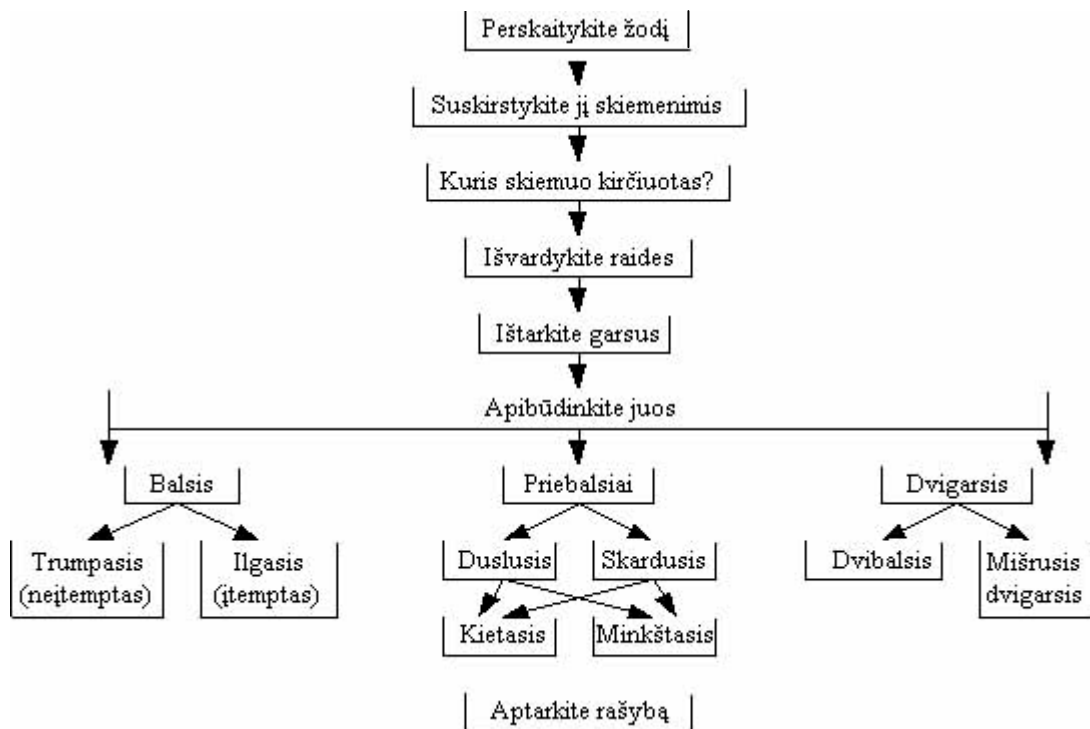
Perskaitykite žodį

Suskirstykite jį skiemenimis

Kuris skiemuo kirčiuotas?

Išvardykite raides

Ištarkite garsus

Apibūdinkite juos

Balsis

Trumpasis (neįtemptas)

Ilgasis (įtemptas)

Priebalsiai

Duslusis

Skardusis

Kietasis

Minkštasis

Dvigarsis

Dvibalsis

Mišrusis dvigarsis

Aptarkite rašybą